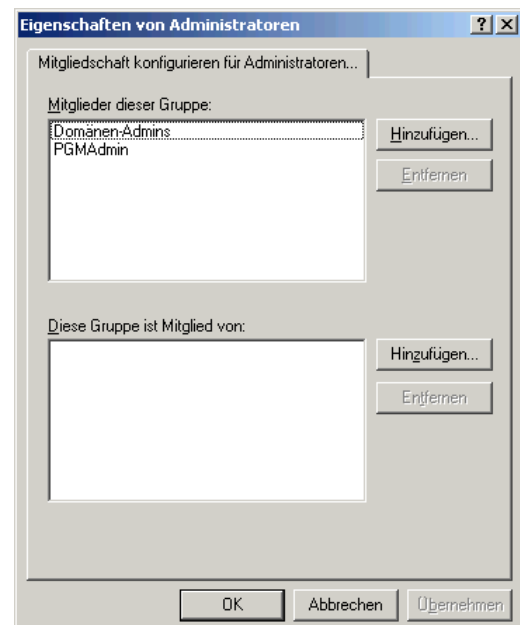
Eigenschaften von Administratoren

? X

Mitgliedschaft konfigurieren für Administratoren...

Mitglieder dieser Gruppe:

Domänen-Admins
PGMAdmin

Hinzufügen...

Entfernen

Diese Gruppe ist Mitglied von:

Hinzufügen...

Entfernen

OK

Abbrechen

Übernehmen